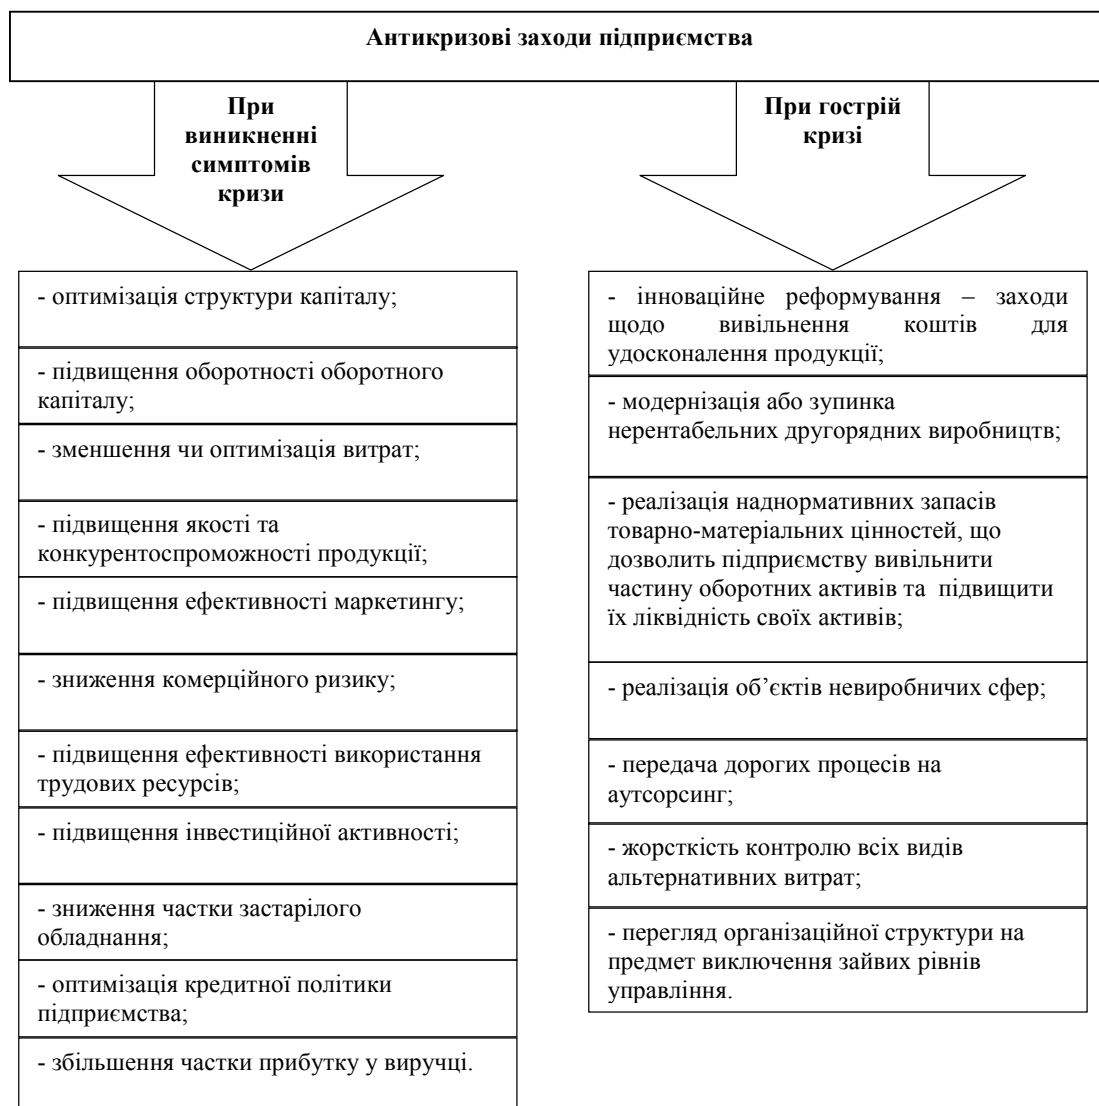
Антикризові заходи підприємства

При виникненні симптомів кризи

- оптимізація структури капіталу;

- підвищення оборотності оборотного капіталу;

- зменшення чи оптимізація витрат;

- підвищення якості та конкурентоспроможності продукції;

- підвищення ефективності маркетингу;

- зниження комерційного ризику;

- підвищення ефективності використання трудових ресурсів;

- підвищення інвестиційної активності;

- зниження частки застарілого обладнання;

- оптимізація кредитної політики підприємства;

- збільшення частки прибутку у виручці.

При гострій кризі

- інноваційне реформування – заходи щодо вивільнення коштів для удосконалення продукції;

- модернізація або зупинка нерентабельних другорядних виробництв;

- реалізація наднормативних запасів товарно-матеріальних цінностей, що дозволить підприємству вивільнити частину оборотних активів та підвищити їх ліквідність своїх активів;

- реалізація об’єктів невиробничих сфер;

- передача дорогих процесів на аутсорсинг;

- жорсткість контролю всіх видів альтернативних витрат;

- перегляд організаційної структури на предмет виключення зайвих рівнів управління.